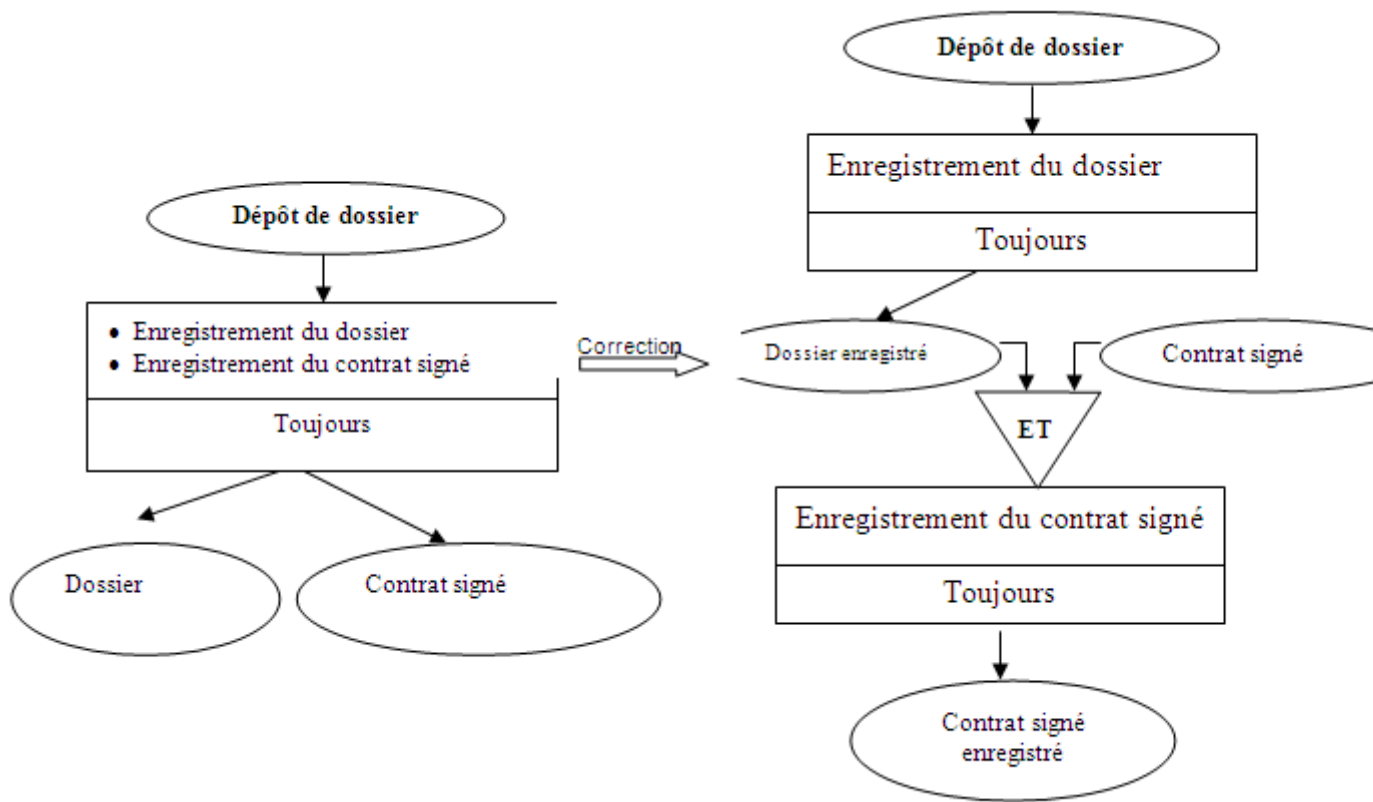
Dépôt de dossier

• Enregistrement du dossier
• Enregistrement du contrat signé

Toujours

Dossier

Contrat signé

Correction

Dépôt de dossier

Enregistrement du dossier

Toujours

Dossier enregistré

Contrat signé

ET

Enregistrement du contrat signé

Toujours

Contrat signé enregistré